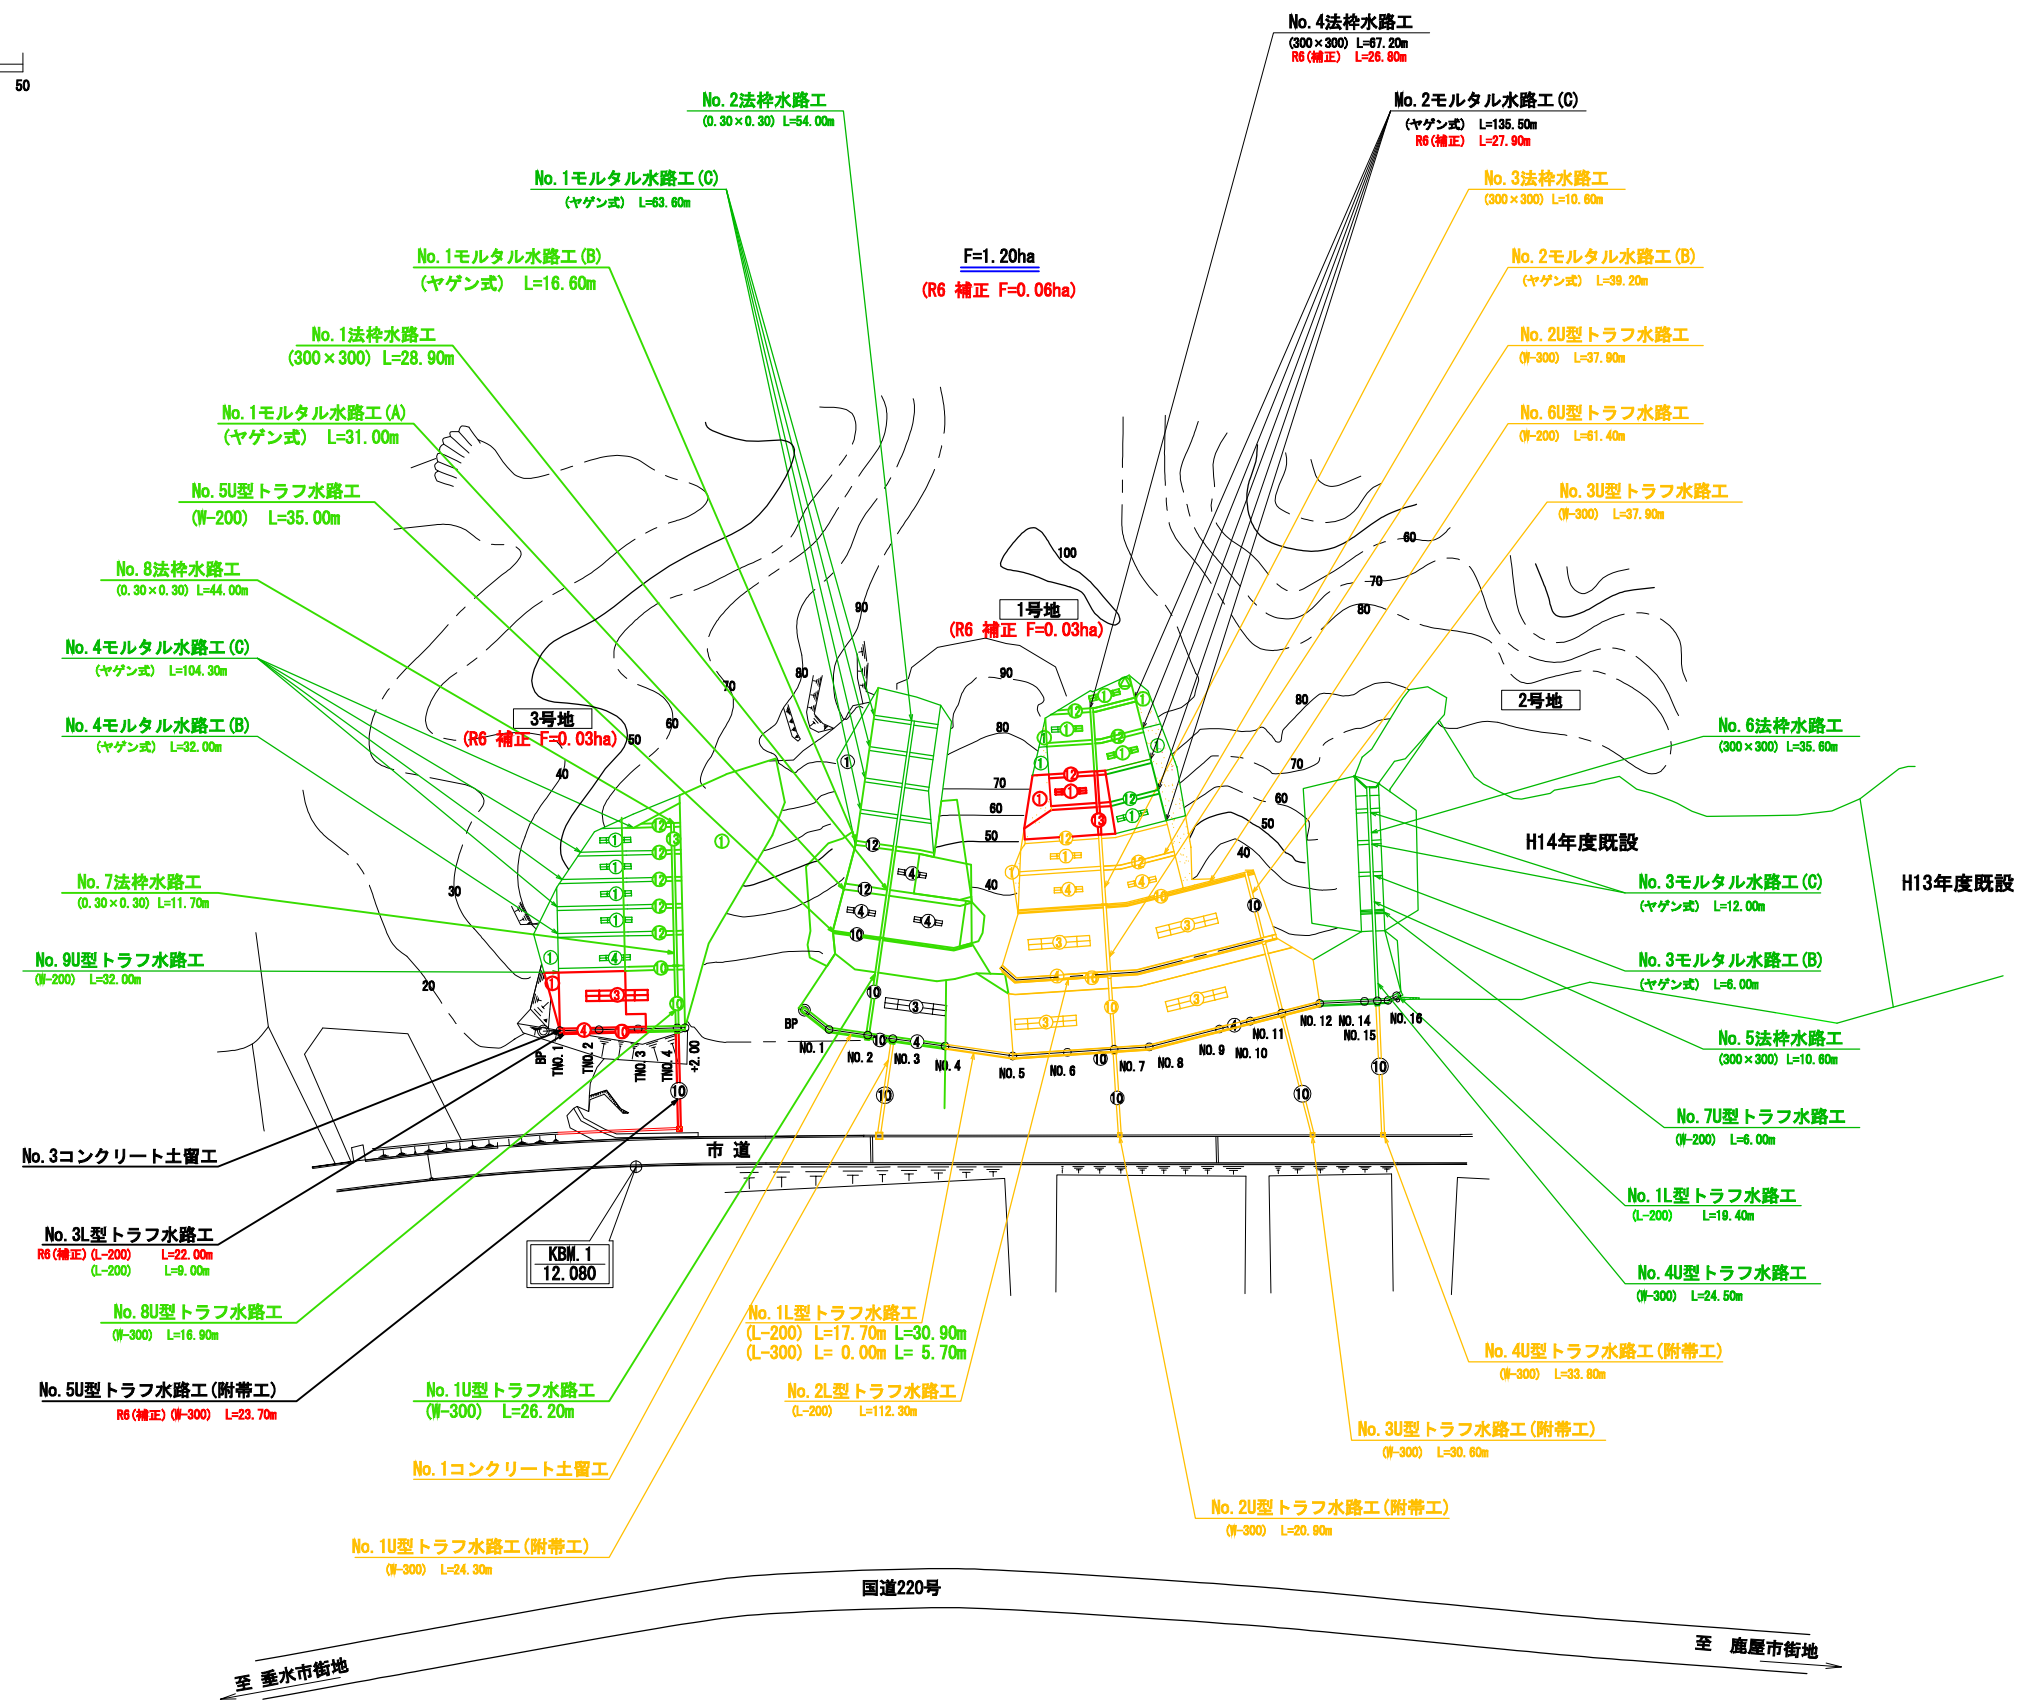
50

No. 4法枠水路工
(300×300) L=67.20m
R6(補正) L=26.80m

No. 2モルタル水路工(C)
(ヤゲン式) L=135.50m
R6(補正) L=27.90m

No. 2法枠水路工
(0.30×0.30) L=54.00m

No. 1モルタル水路工(C)
(ヤゲン式) L=63.60m

F=1.20ha
(R6 補正 F=0.06ha)

No. 3法枠水路工
(300×300) L=10.60m

No. 1モルタル水路工(B)
(ヤゲン式) L=16.60m

No. 2モルタル水路工(B)
(ヤゲン式) L=39.20m

No. 1法枠水路工
(300×300) L=28.90m

No. 2U型トラフ水路工
(W-300) L=37.90m

No. 1モルタル水路工(A)
(ヤゲン式) L=31.00m

No. 6U型トラフ水路工
(W-200) L=61.40m

No. 5U型トラフ水路工
(W-200) L=35.00m

No. 3U型トラフ水路工
(W-300) L=37.90m

No. 8法枠水路工
(0.30×0.30) L=44.00m

1号地
(R6 補正 F=0.03ha)

No. 4モルタル水路工(C)
(ヤゲン式) L=104.30m

2号地

No. 6法枠水路工
(300×300) L=35.60m

No. 4モルタル水路工(B)
(ヤゲン式) L=32.00m

3号地
(R6 補正 F=0.03ha)

H14年度既設

H13年度既設

No. 7法枠水路工
(0.30×0.30) L=11.70m

No. 3モルタル水路工(C)
(ヤゲン式) L=12.00m

No. 9U型トラフ水路工
(W-200) L=32.00m

No. 3モルタル水路工(B)
(ヤゲン式) L=6.00m

No. 5法枠水路工
(300×300) L=10.60m

100 90 80 70 60 50 40 30 20

BP NO. 1 NO. 2 NO. 3 NO. 4 NO. 5 NO. 6 NO. 7 NO. 8 NO. 9 NO. 10 NO. 11 NO. 12 NO. 14 NO. 15 NO. 16

BP TNO. 1 TNO. 2 TNO. 3 TNO. 4 +2.00

No. 7U型トラフ水路工
(W-200) L=6.00m

市 道

No. 3コンクリート土留工

No. 1L型トラフ水路工
(L-200) L=19.40m

No. 3L型トラフ水路工
R6(補正) (L-200) L=22.00m
(L-200) L=9.00m

KBM. 1
12.080

No. 4U型トラフ水路工
(W-300) L=24.50m

No. 8U型トラフ水路工
(W-300) L=16.90m

No. 1L型トラフ水路工
(L-200) L=17.70m L=30.90m
(L-300) L= 0.00m L= 5.70m

No. 4U型トラフ水路工(附帯工)
(W-300) L=33.80m

No. 5U型トラフ水路工(附帯工)
R6(補正) (W-300) L=23.70m

No. 1U型トラフ水路工
(W-300) L=26.20m

No. 2L型トラフ水路工
(L-200) L=112.30m

No. 3U型トラフ水路工(附帯工)
(W-300) L=30.60m

No. 1コンクリート土留工

No. 2U型トラフ水路工(附帯工)
(W-300) L=20.90m

No. 1U型トラフ水路工(附帯工)
(W-300) L=24.30m

国道220号

至 垂水市街地

至 鹿屋市街地